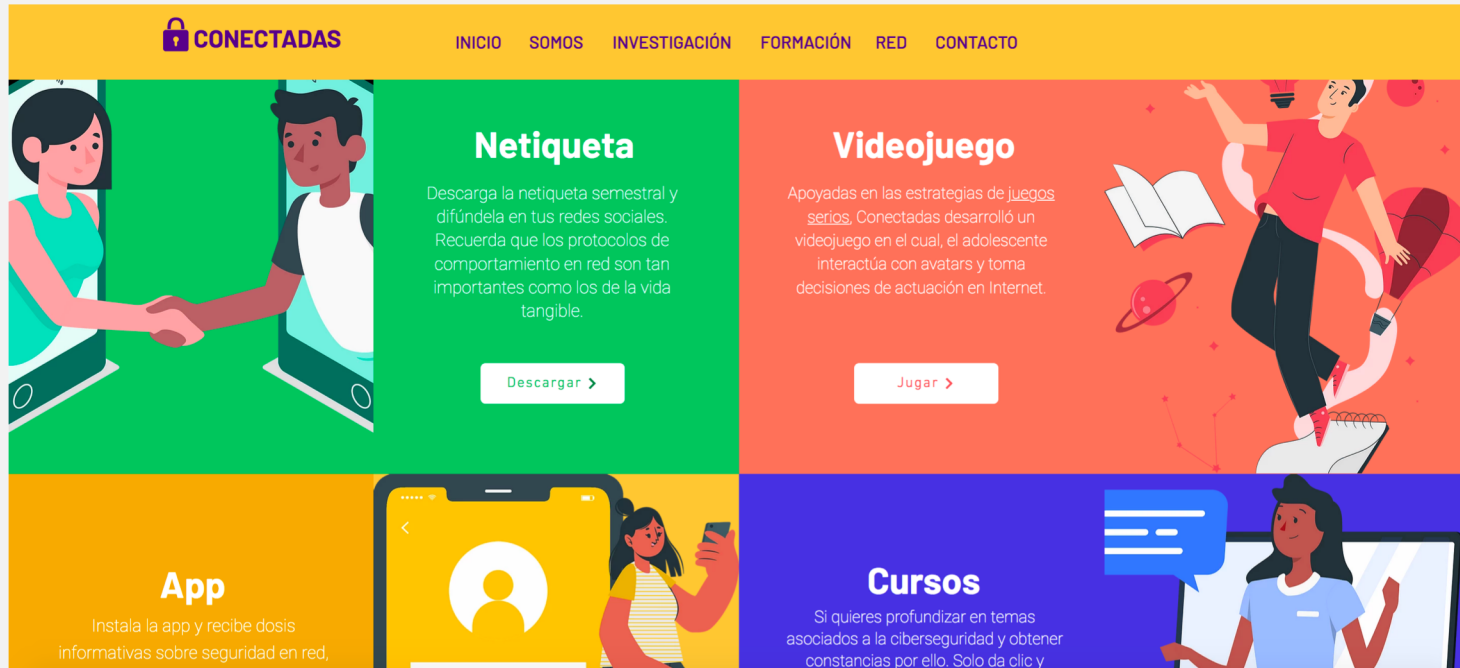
CONECTADAS

INICIO SOMOS INVESTIGACIÓN FORMACIÓN RED CONTACTO

Netiqueta

Descarga la netiqueta semestral y difúndela en tus redes sociales. Recuerda que los protocolos de comportamiento en red son tan importantes como los de la vida tangible.

Descargar

Videojuego

Apoyadas en las estrategias de juegos serios, Conectadas desarrolló un videojuego en el cual, el adolescente interactúa con avatars y toma decisiones de actuación en Internet.

Jugar

App

Instala la app y recibe dosis informativas sobre seguridad en red,

Cursos

Si quieres profundizar en temas asociados a la ciberseguridad y obtener constancias por ello. Solo da clic y